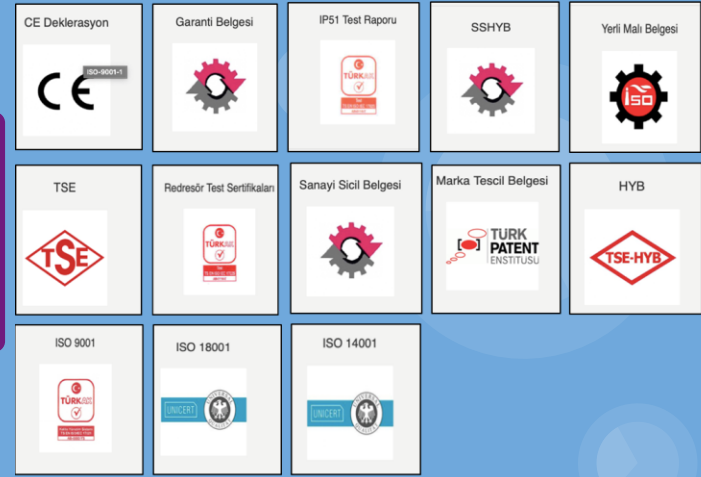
CE Deklerasyon

CE

ISO-9001-1

Garanti Belgesi

IP51 Test Raporu

TÜRKAK

SSHYB

Yerli Malı Belgesi

İSO

TSE

TSE

Redresör Test Sertifikaları

TÜRKAK

Sanayi Sicil Belgesi

Marka Tescil Belgesi

TÜRK PATENT ENSTİTÜSÜ

HYB

TSE-HYB

ISO 9001

TÜRKAK

ISO 18001

UNICERT

ISO 14001

UNICERT